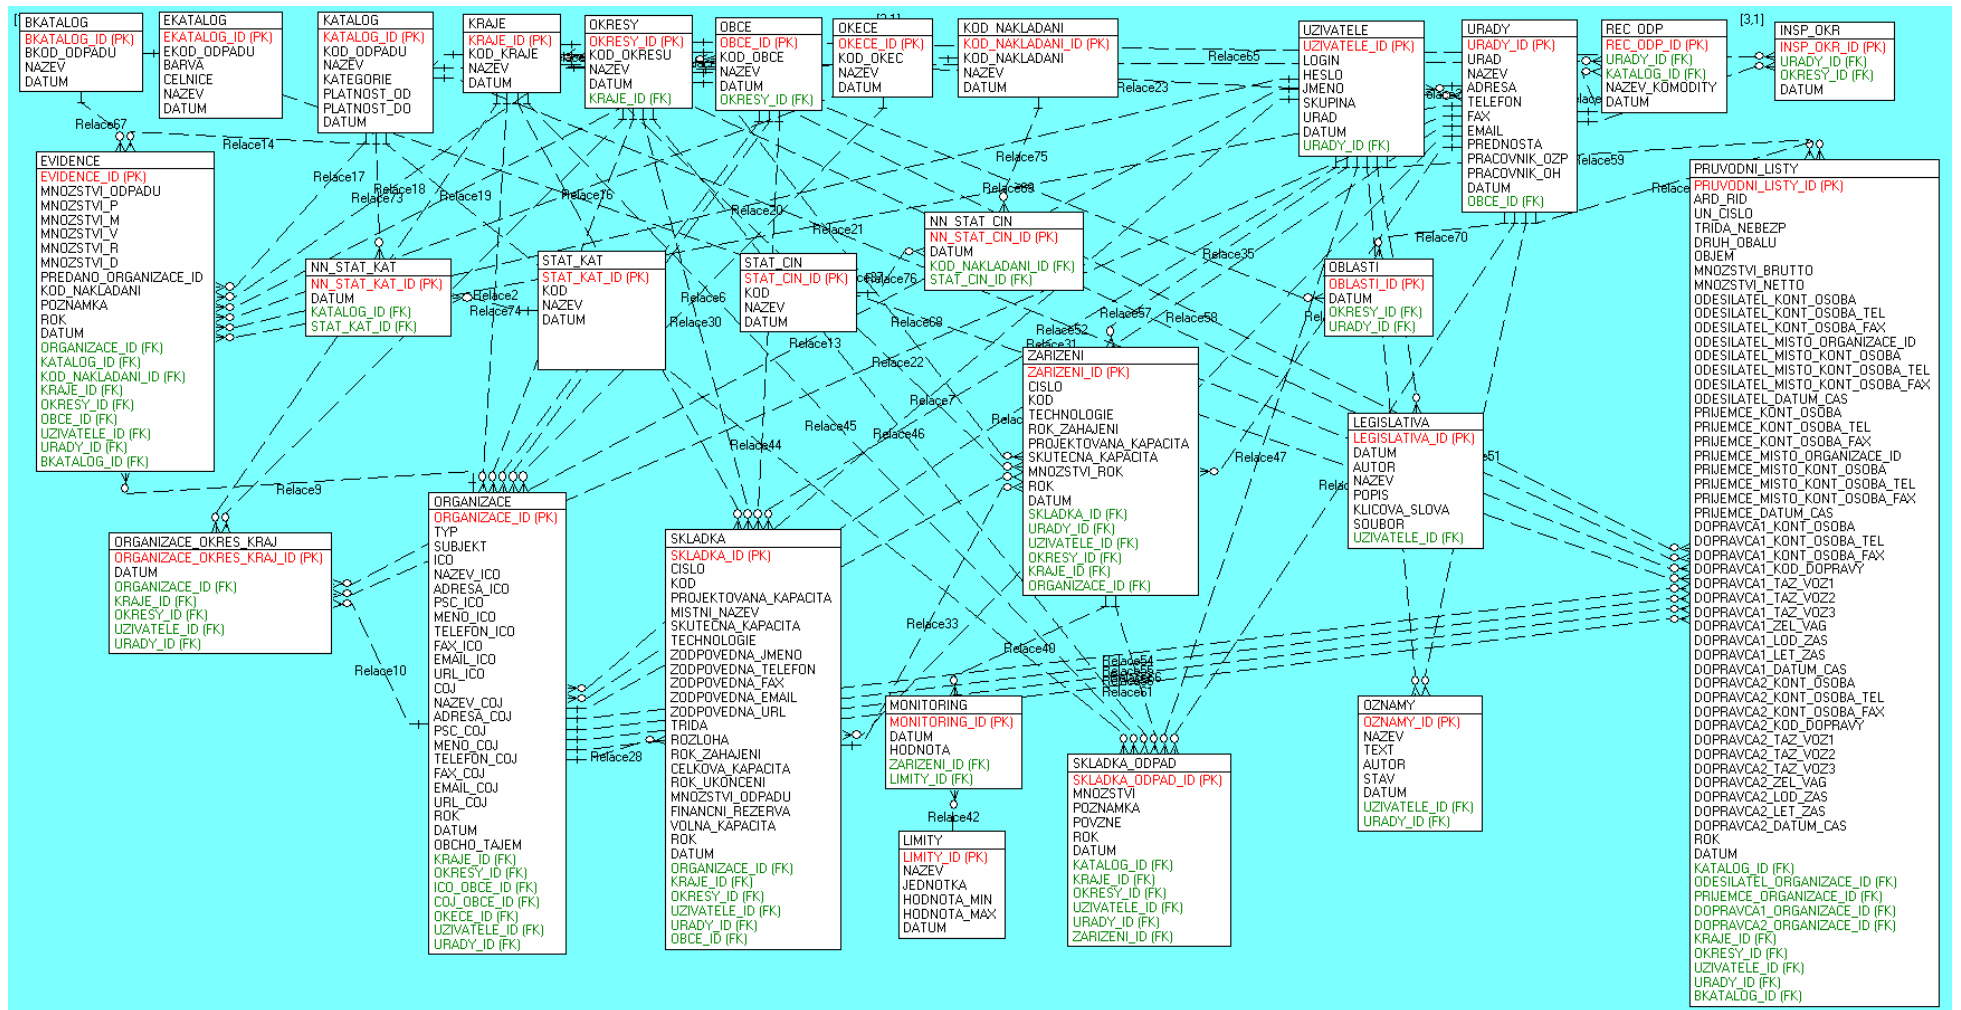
BKATALOG
BKATALOG_ID (PK)
BKOD_ODPADU
NAZEV
DATUM

EKATALOG
EKATALOG_ID (PK)
EKOD_ODPADU
BARVA
CELNICE
NAZEV
DATUM

KATALOG
KATALOG_ID (PK)
KOD_ODPADU
NAZEV
KATEGORIE
PLATNOST_OD
PLATNOST_DO
DATUM

KRAJE
KRAJE_ID (PK)
KOD_KRAJE
NAZEV
DATUM

OKRESY
OKRESY_ID (PK)
KOD_OKRESU
NAZEV
DATUM
KRAJE_ID (FK)

OBCE
OBCE_ID (PK)
KOD_OBCE
NAZEV
DATUM
OKRESY_ID (FK)

OKECE
OKECE_ID (PK)
KOD_OKEC
NAZEV
DATUM

KOD_NAKLADANI
KOD_NAKLADANI_ID (PK)
KOD_NAKLADANI
NAZEV
DATUM

UZIVATELE
UZIVATELE_ID (PK)
LOGIN
HESLO
JMENO
SKUPINA
URAD
DATUM
URADY_ID (FK)

URADY
URADY_ID (PK)
URAD
NAZEV
ADRESA
TELEFON
FAX
EMAIL
PREDNOSTA
PRACOVNIK_OZP
PRACOVNIK_OH
DATUM
OBCE_ID (FK)

REC_ODP
REC_ODP_ID (PK)
URADY_ID (FK)
KATALOG_ID (FK)
NAZEV_KOMODITY
DATUM

[3.1]
INSP_OKR
INSP_OKR_ID (PK)
URADY_ID (FK)
OKRESY_ID (FK)
DATUM

Relace67
Relace14
Relace65
Relace23
Relace75
Relace59
Relace17
Relace18
Relace73
Relace19
Relace76
Relace20
Relace21
Relace69
Relace70
Relace35

EVIDENCE
EVIDENCE_ID (PK)
MNOZSTVI_ODPADU
MNOZSTVI_P
MNOZSTVI_M
MNOZSTVI_V
MNOZSTVI_R
MNOZSTVI_D
PREDANO_ORGANIZACE_ID
KOD_NAKLADANI
POZNAMKA
ROK
DATUM
ORGANIZACE_ID (FK)
KATALOG_ID (FK)
KOD_NAKLADANI_ID (FK)
KRAJE_ID (FK)
OKRESY_ID (FK)
OBCE_ID (FK)
UZIVATELE_ID (FK)
URADY_ID (FK)
BKATALOG_ID (FK)

NN_STAT_KAT
NN_STAT_KAT_ID (PK)
DATUM
KATALOG_ID (FK)
STAT_KAT_ID (FK)

Relace2
Relace74

STAT_KAT
STAT_KAT_ID (PK)
KOD
NAZEV
DATUM

Relace6
Relace30

STAT_CIN
STAT_CIN_ID (PK)
KOD
NAZEV
DATUM

Relace76

NN_STAT_CIN
NN_STAT_CIN_ID (PK)
DATUM
KOD_NAKLADANI_ID (FK)
STAT_CIN_ID (FK)

Relace68
Relace13
Relace22
Relace52
Relace31
Relace57
Relace58

OBLASTI
OBLASTI_ID (PK)
DATUM
OKRESY_ID (FK)
URADY_ID (FK)

PRUVODNI_LISTY
PRUVODNI_LISTY_ID (PK)
ARD_RID
UN_CISLO
TRIDA_NEBEZP
DRUH_OBALU
OBJEM
MNOZSTVI_BRUTTO
MNOZSTVI_NETTO
ODESILATEL_KONT_OSOBA
ODESILATEL_KONT_OSOBA_TEL
ODESILATEL_KONT_OSOBA_FAX
ODESILATEL_MISTO_ORGANIZACE_ID
ODESILATEL_MISTO_KONT_OSOBA
ODESILATEL_MISTO_KONT_OSOBA_TEL
ODESILATEL_MISTO_KONT_OSOBA_FAX
ODESILATEL_DATUM_CAS
PRIJEMCE_KONT_OSOBA
PRIJEMCE_KONT_OSOBA_TEL
PRIJEMCE_KONT_OSOBA_FAX
PRIJEMCE_MISTO_ORGANIZACE_ID
PRIJEMCE_MISTO_KONT_OSOBA
PRIJEMCE_MISTO_KONT_OSOBA_TEL
PRIJEMCE_MISTO_KONT_OSOBA_FAX
PRIJEMCE_DATUM_CAS
DOPRAVCA1_KONT_OSOBA
DOPRAVCA1_KONT_OSOBA_TEL
DOPRAVCA1_KONT_OSOBA_FAX
DOPRAVCA1_KOD_DOPRAVY
DOPRAVCA1_TAZ_VOZ1
DOPRAVCA1_TAZ_VOZ2
DOPRAVCA1_TAZ_VOZ3
DOPRAVCA1_ZEL_VAG
DOPRAVCA1_LOD_ZAS
DOPRAVCA1_LET_ZAS
DOPRAVCA1_DATUM_CAS
DOPRAVCA2_KONT_OSOBA
DOPRAVCA2_KONT_OSOBA_TEL
DOPRAVCA2_KONT_OSOBA_FAX
DOPRAVCA2_KOD_DOPRAVY
DOPRAVCA2_TAZ_VOZ1
DOPRAVCA2_TAZ_VOZ2
DOPRAVCA2_TAZ_VOZ3
DOPRAVCA2_ZEL_VAG
DOPRAVCA2_LOD_ZAS
DOPRAVCA2_LET_ZAS
DOPRAVCA2_DATUM_CAS
ROK
DATUM
KATALOG_ID (FK)
ODESILATEL_ORGANIZACE_ID (FK)
PRIJEMCE_ORGANIZACE_ID (FK)
DOPRAVCA1_ORGANIZACE_ID (FK)
DOPRAVCA2_ORGANIZACE_ID (FK)
KRAJE_ID (FK)
OKRESY_ID (FK)
UZIVATELE_ID (FK)
URADY_ID (FK)
BKATALOG_ID (FK)

ZARIZENI
ZARIZENI_ID (PK)
CISLO
KOD
TECHNOLOGIE
ROK_ZAHAJENI
PROJEKTOVANA_KAPACITA
SKUTECNA_KAPACITA
MNOZSTVI_ROK
ROK
DATUM
SKLADKA_ID (FK)
URADY_ID (FK)
UZIVATELE_ID (FK)
OKRESY_ID (FK)
KRAJE_ID (FK)
ORGANIZACE_ID (FK)

Relace7
Relace45
Relace46
Relace44
Relace47

LEGISLATIVA
LEGISLATIVA_ID (PK)
DATUM
AUTOR
NAZEV
POPIS
KLICOVA_SLOVA
SOUBOR
UZIVATELE_ID (FK)

Relace9

ORGANIZACE_OKRES_KRAJ
ORGANIZACE_OKRES_KRAJ_ID (PK)
DATUM
ORGANIZACE_ID (FK)
KRAJE_ID (FK)
OKRESY_ID (FK)
UZIVATELE_ID (FK)
URADY_ID (FK)

ORGANIZACE
ORGANIZACE_ID (PK)
TYP
SUBJEKT
ICO
NAZEV_ICO
ADRESA_ICO
PSC_ICO
MENO_ICO
TELEFON_ICO
FAX_ICO
EMAIL_ICO
URL_ICO
COJ
NAZEV_COJ
ADRESA_COJ
PSC_COJ
MENO_COJ
TELEFON_COJ
FAX_COJ
EMAIL_COJ
URL_COJ
ROK
DATUM
OBCHO_TAJEM
KRAJE_ID (FK)
OKRESY_ID (FK)
ICO_OBCE_ID (FK)
COJ_OBCE_ID (FK)
OKECE_ID (FK)
UZIVATELE_ID (FK)
URADY_ID (FK)

Relace10
Relace28

SKLADKA
SKLADKA_ID (PK)
CISLO
KOD
PROJEKTOVANA_KAPACITA
MISTNI_NAZEV
SKUTECNA_KAPACITA
TECHNOLOGIE
ZODPOVEDNA_JMENO
ZODPOVEDNA_TELEFON
ZODPOVEDNA_FAX
ZODPOVEDNA_EMAIL
ZODPOVEDNA_URL
TRIDA
ROZLOHA
ROK_ZAHAJENI
CELKOVA_KAPACITA
ROK_UKONCENI
MNOZSTVI_ODPADU
FINANCNI_REZERVA
VOLNA_KAPACITA
ROK
DATUM
ORGANIZACE_ID (FK)
KRAJE_ID (FK)
OKRESY_ID (FK)
UZIVATELE_ID (FK)
URADY_ID (FK)
OBCE_ID (FK)

Relace33
Relace49
Relace54
Relace61

MONITORING
MONITORING_ID (PK)
DATUM
HODNOTA
ZARIZENI_ID (FK)
LIMITY_ID (FK)

Relace42

LIMITY
LIMITY_ID (PK)
NAZEV
JEDNOTKA
HODNOTA_MIN
HODNOTA_MAX
DATUM

SKLADKA_ODPAD
SKLADKA_ODPAD_ID (PK)
MNOZSTVI
POZNAMKA
POVZNE
ROK
DATUM
KATALOG_ID (FK)
KRAJE_ID (FK)
OKRESY_ID (FK)
UZIVATELE_ID (FK)
URADY_ID (FK)
ZARIZENI_ID (FK)

OZNAMY
OZNAMY_ID (PK)
NAZEV
TEXT
AUTOR
STAV
DATUM
UZIVATELE_ID (FK)
URADY_ID (FK)